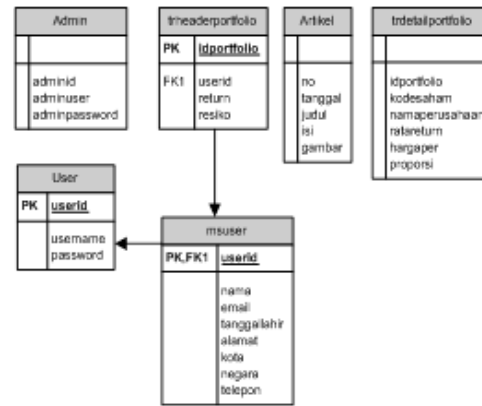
Admin

adminid
adminuser
adminpassword

trheaderportfolio

PK idportfolio

FK1 userid
return
resiko

Artikel

no
tanggal
judul
isi
gambar

trdetailportfolio

idportfolio
kodesaham
namaperusahaan
ratareturn
hargaper
proporsi

User

PK userid

username
password

msuser

PK,FK1 userid

nama
email
tanggallahir
alamat
kota
negara
telepon